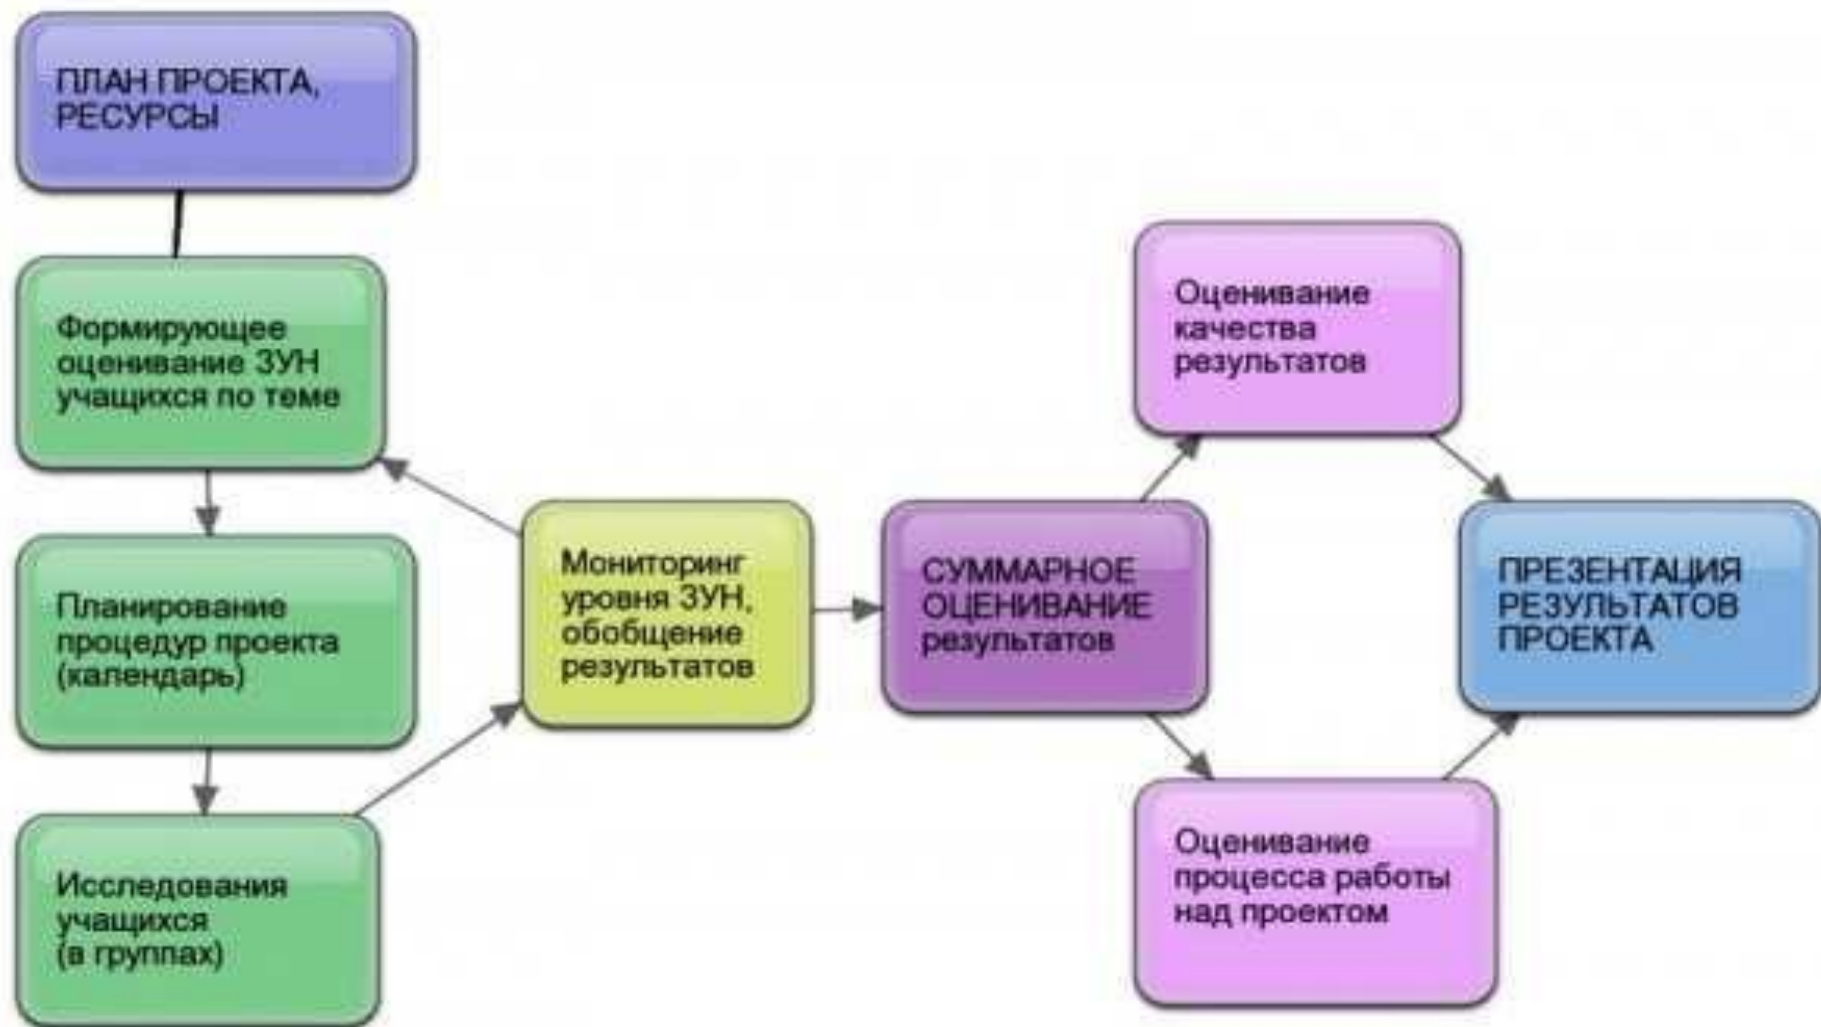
ПЛАН ПРОЕКТА, РЕСУРСЫ

Формирующее оценивание ЗУН учащихся по теме

Планирование процедур проекта (календарь)

Исследования учащихся (в группах)

Мониторинг уровня ЗУН, обобщение результатов

СУММАРНОЕ ОЦЕНИВАНИЕ результатов

Оценивание качества результатов

Оценивание процесса работы над проектом

ПРЕЗЕНТАЦИЯ РЕЗУЛЬТАТОВ ПРОЕКТА